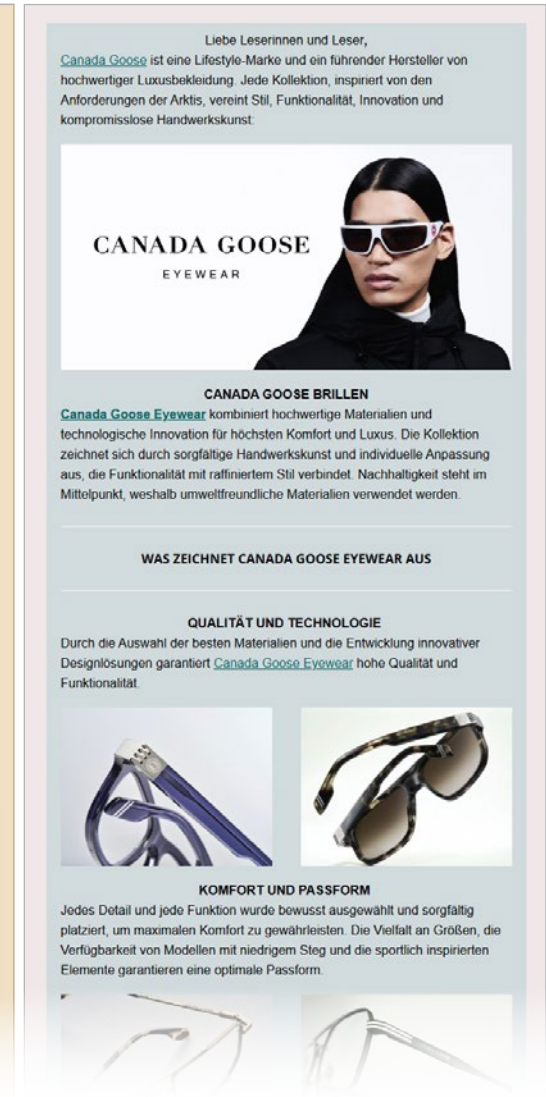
Liebe Leserinnen und Leser,

Canada Goose ist eine Lifestyle-Marke und ein führender Hersteller von hochwertiger Luxusbekleidung. Jede Kollektion, inspiriert von den Anforderungen der Arktis, vereint Stil, Funktionalität, Innovation und kompromisslose Handwerkskunst.

CANADA GOOSE
EYEWEAR

CANADA GOOSE BRILLEN

Canada Goose Eyewear kombiniert hochwertige Materialien und technologische Innovation für höchsten Komfort und Luxus. Die Kollektion zeichnet sich durch sorgfältige Handwerkskunst und individuelle Anpassung aus, die Funktionalität mit raffiniertem Stil verbindet. Nachhaltigkeit steht im Mittelpunkt, weshalb umweltfreundliche Materialien verwendet werden.

WAS ZEICHNET CANADA GOOSE EYEWEAR AUS

QUALITÄT UND TECHNOLOGIE

Durch die Auswahl der besten Materialien und die Entwicklung innovativer Designlösungen garantiert Canada Goose Eyewear hohe Qualität und Funktionalität.

KOMFORT UND PASSFORM

Jedes Detail und jede Funktion wurde bewusst ausgewählt und sorgfältig platziert, um maximalen Komfort zu gewährleisten. Die Vielfalt an Größen, die Verfügbarkeit von Modellen mit niedrigem Steg und die sportlich inspirierten Elemente garantieren eine optimale Passform.